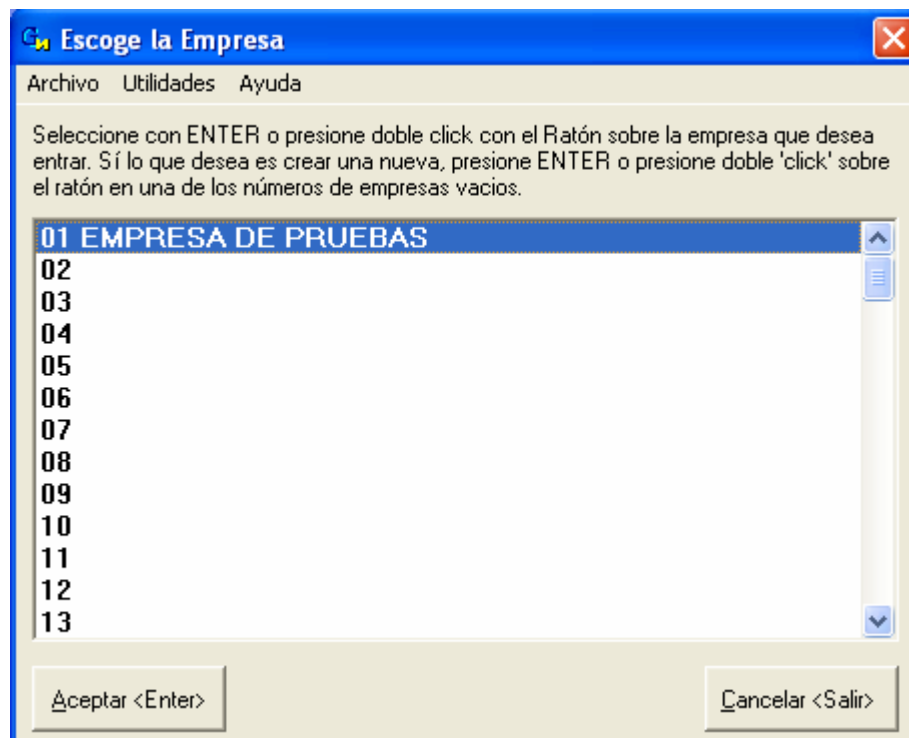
Escoge la Empresa

Archivo Utilidades Ayuda

Seleccione con ENTER o presione doble click con el Ratón sobre la empresa que desea entrar. Sí lo que desea es crear una nueva, presione ENTER o presione doble 'click' sobre el ratón en una de los números de empresas vacios.

01 EMPRESA DE PRUEBAS
02
03
04
05
06
07
08
09
10
11
12
13

Aceptar <Enter>

Cancelar <Salir>